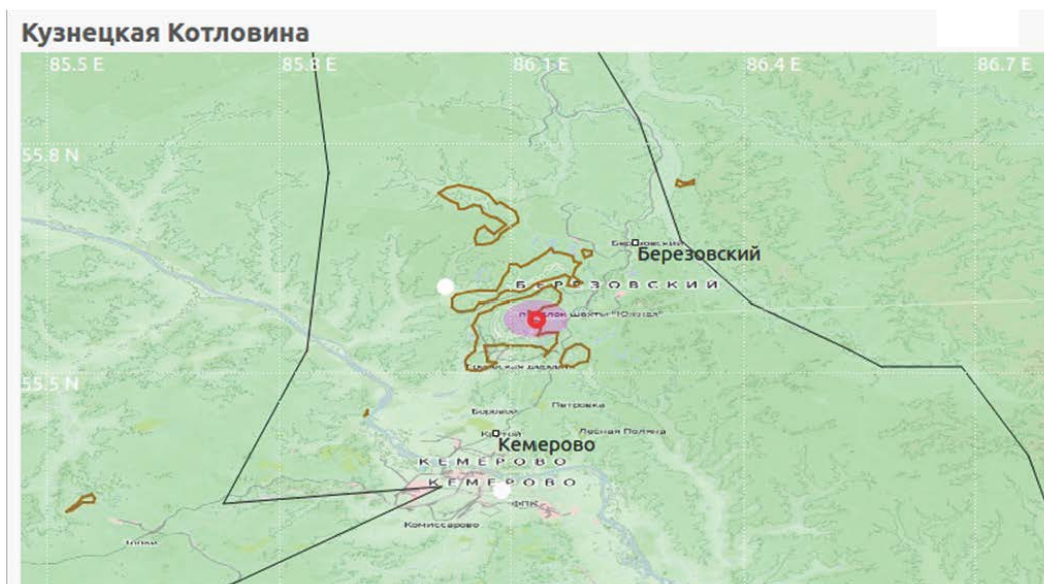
Кузнецкая Котловина

85.5 E

85.8 E

86.1 E

86.4 E

86.7 E

55.8 N

55.5 N

Березовский

Березовский

БЕРЕЗОВСКИЙ

поселок шахты "Южная"

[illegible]

Борисово

Петровка

Лесная Поляна

Кемерово

Кемерово

КЕМЕРОВО

КЕМЕРОВО

ФПК

Комиссарово

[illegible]